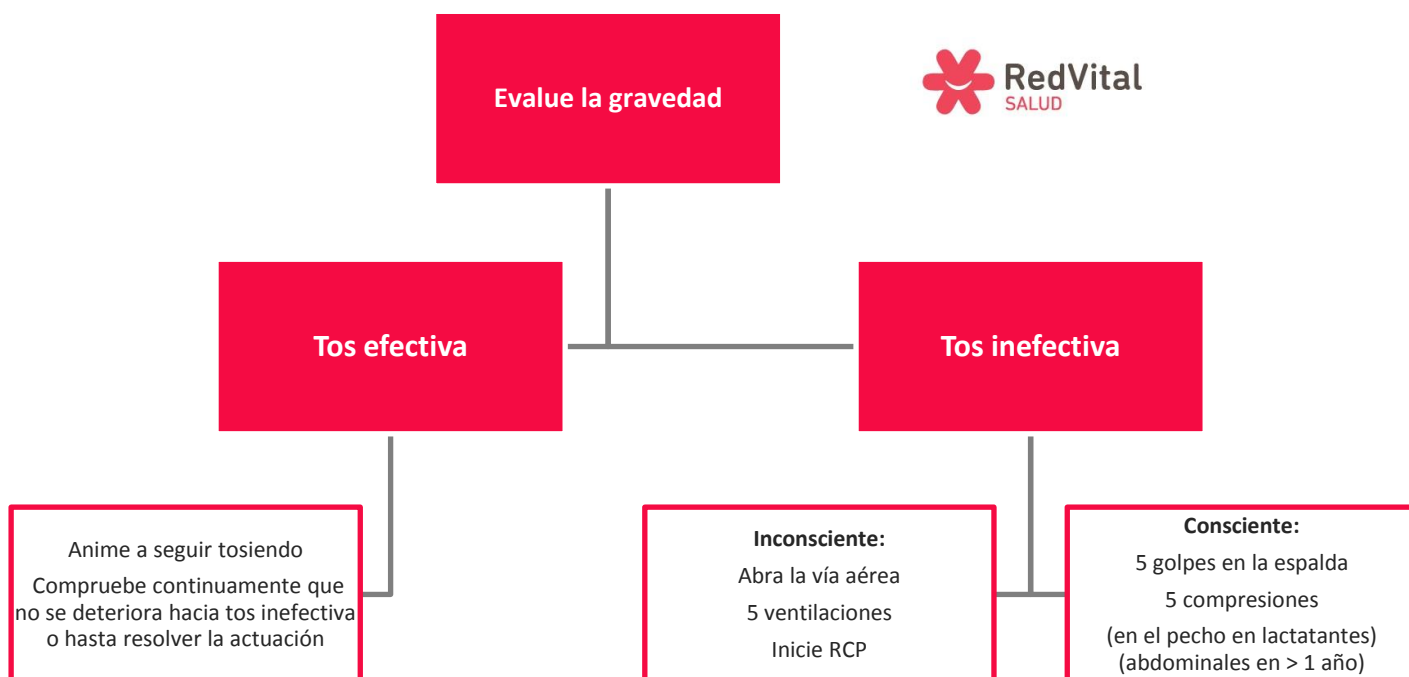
Evalue la gravedad

RedVital
SALUD

Tos efectiva

Tos inefectiva

Anime a seguir tosiendo

Compruebe continuamente que no se deteriora hacia tos inefectiva o hasta resolver la actuación

Inconsciente:

Abra la vía aérea

5 ventilaciones

Inicie RCP

Consciente:

5 golpes en la espalda

5 compresiones

(en el pecho en lactatantes)
(abdominales en > 1 año)